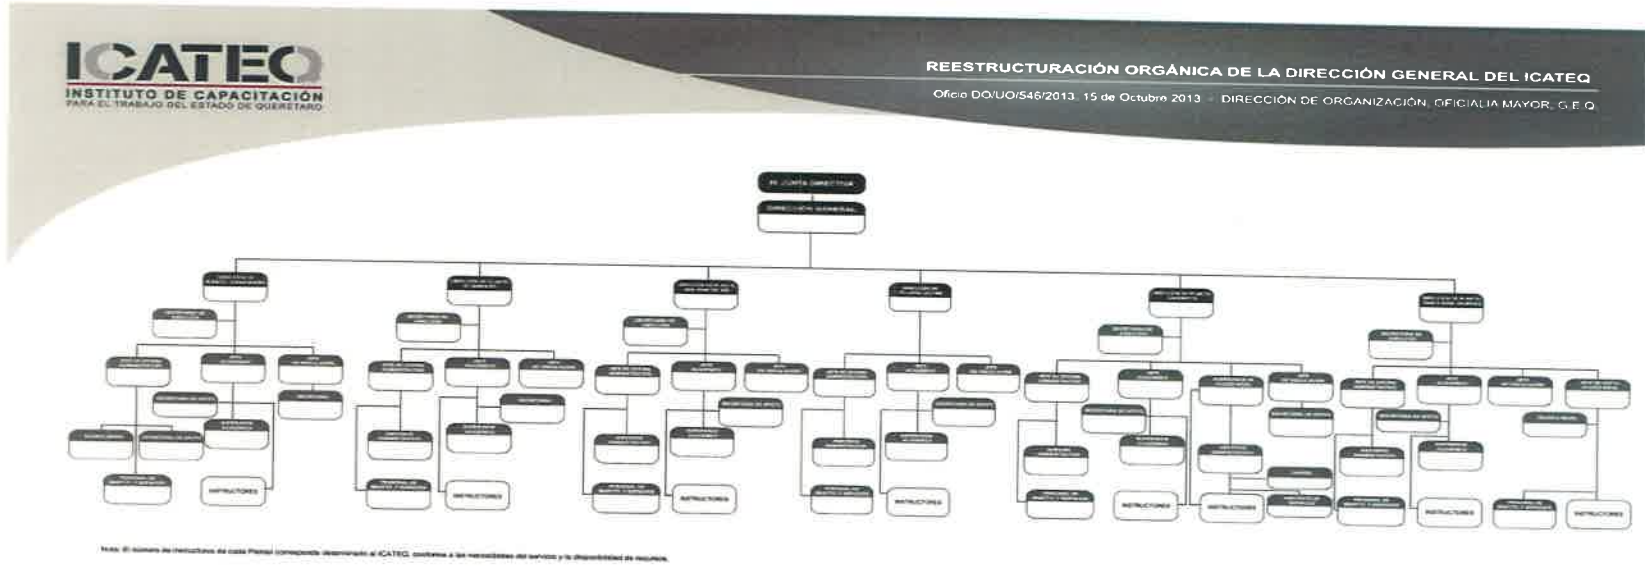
ICATEQ
INSTITUTO DE CAPACITACIÓN
PARA EL TRABAJO DEL ESTADO DE QUERÉTARO

REESTRUCTURACIÓN ORGÁNICA DE LA DIRECCIÓN GENERAL DEL ICATEQ
Oficio DO/UO/546/2013, 15 de Octubre 2013 - DIRECCIÓN DE ORGANIZACIÓN, OFICIALIA MAYOR, G.E.Q.

H. JUNTA DIRECTIVA
DIRECCIÓN GENERAL

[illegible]

INSTRUCTORES
INSTRUCTORES
INSTRUCTORES
INSTRUCTORES
INSTRUCTORES
INSTRUCTORES
INSTRUCTORES
INSTRUCTORES

Nota: El número de instructores de cada Plantel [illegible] al ICATEQ, conforme a las necesidades del servicio y la disponibilidad de recursos.